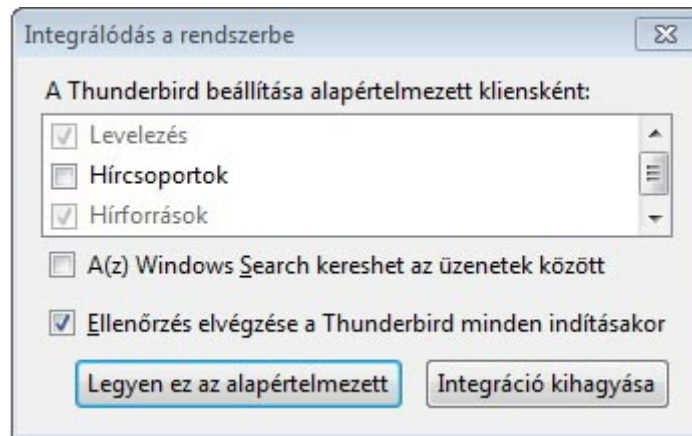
Integrálódás a rendszerbe

A Thunderbird beállítása alapértelmezett kliensként:

Levelezés

Hírcsoportok

Hírforrások

A(z) Windows Search kereshet az üzenetek között

Ellenőrzés elvégzése a Thunderbird minden indításakor

Legyen ez az alapértelmezett

Integráció kihagyása